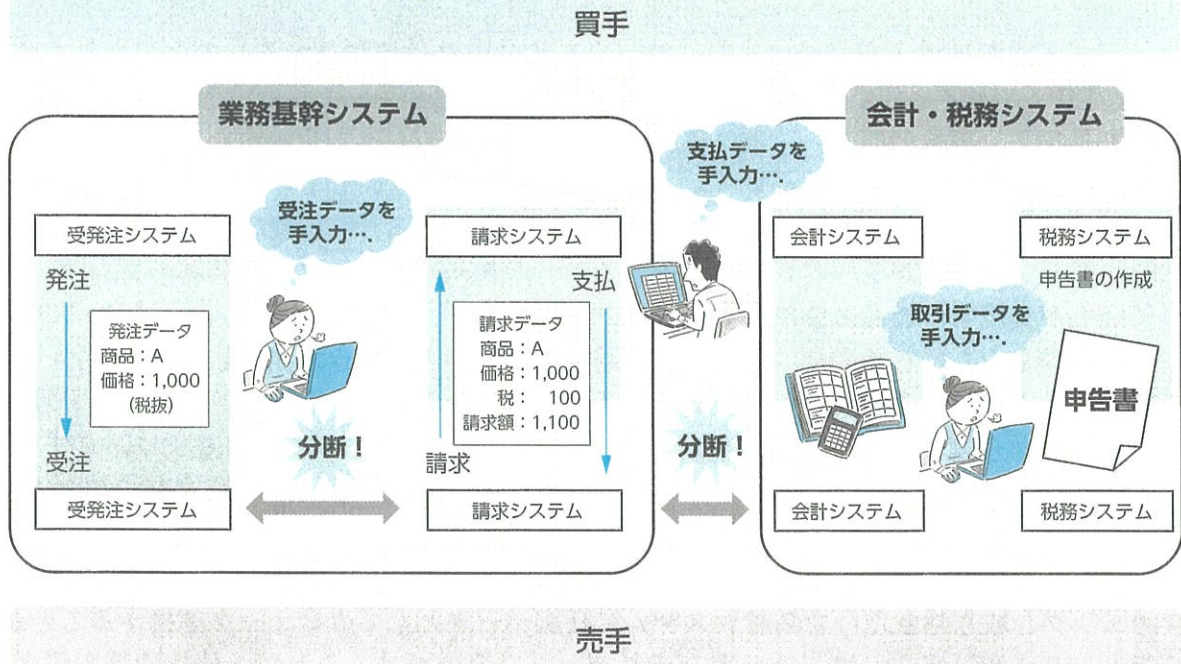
買手

業務基幹システム

受注データを手入力….

受発注システム

発注

発注データ
商品：A
価格：1,000
（税抜）

受注

受発注システム

分断！

請求システム

支払

請求データ
商品：A
価格：1,000
税：　100
請求額：1,100

請求

請求システム

支払データを手入力….

分断！

会計・税務システム

会計システム

税務システム

申告書の作成

取引データを手入力….

申告書

会計システム

税務システム

売手